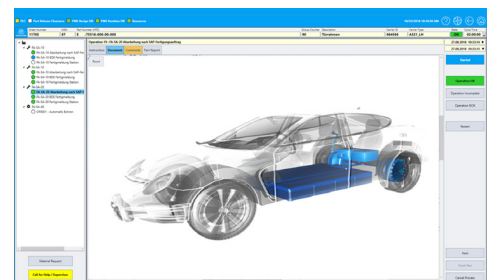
Operation ID: FA-SA-10 Bearbeitung nach SAP Fertigungsauftrag

Instruction

Document

Comments

Part Reports

Reset

FA-SA-10

FA-SA-20

FA-SA-30

FA-SA-40

Operation OK

Operation Incomplete

Operation NOK

Pause

Material Request

Call for Help / Supervisor

Save

Cancel Process